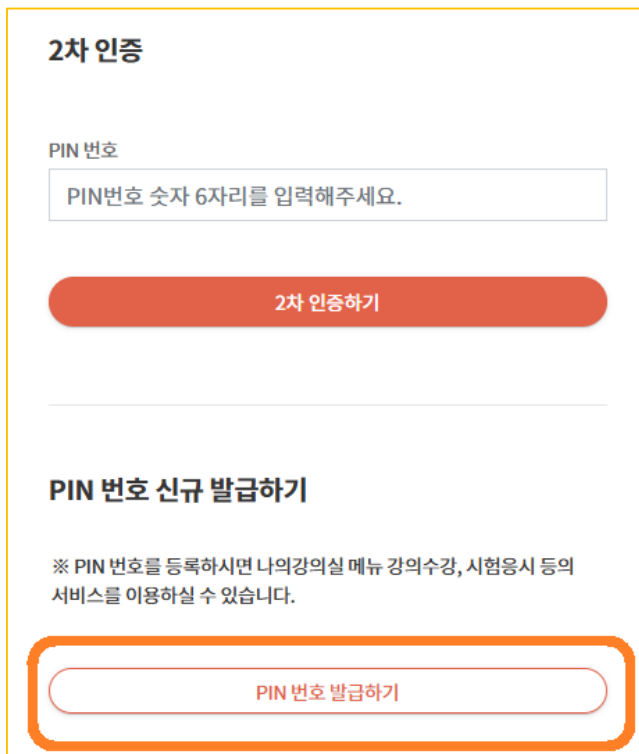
2차 인증

PIN 번호

PIN번호 숫자 6자리를 입력해주세요.

2차 인증하기

PIN 번호 신규 발급하기

※ PIN 번호를 등록하시면 나의강의실 메뉴 강의수강, 시험응시 등의 서비스를 이용하실 수 있습니다.

PIN 번호 발급하기